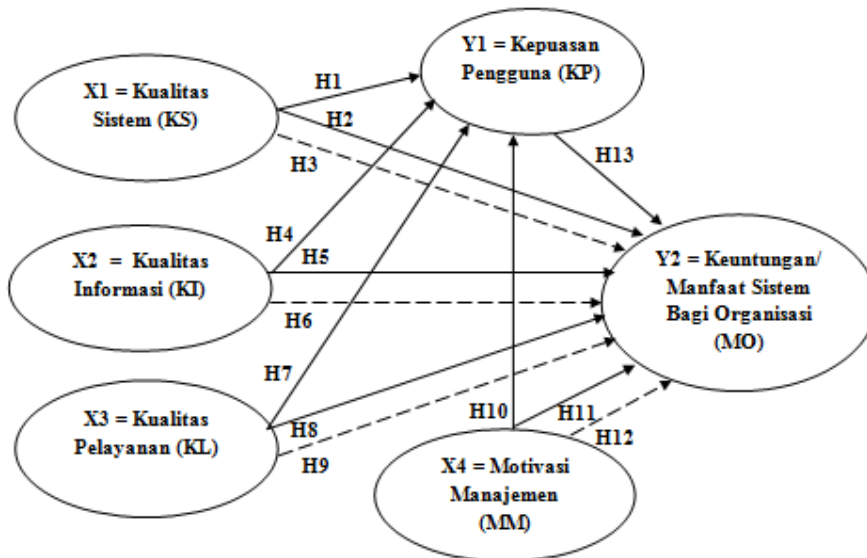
Y1 = Kepuasan Pengguna (KP)

X1 = Kualitas Sistem (KS)

H1

H2

H3

H13

X2 = Kualitas Informasi (KI)

H4

H5

H6

Y2 = Keuntungan/ Manfaat Sistem Bagi Organisasi (MO)

H7

X3 = Kualitas Pelayanan (KL)

H8

H9

H10

H11

H12

X4 = Motivasi Manajemen (MM)